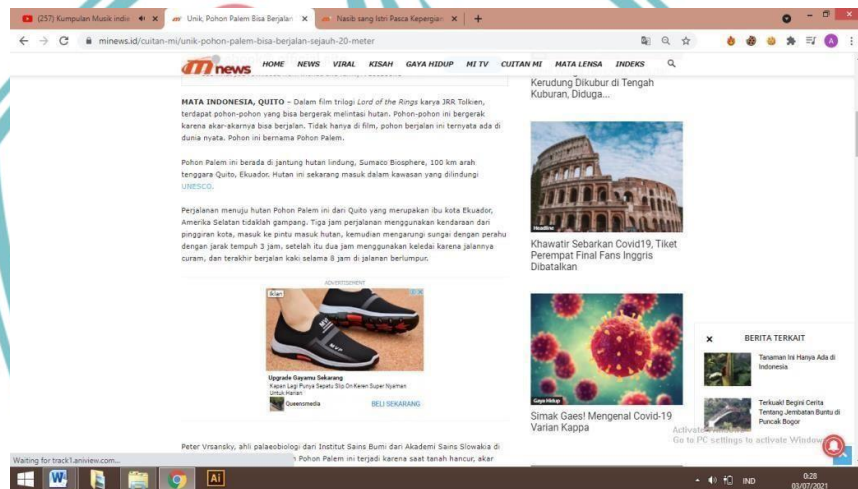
(257) Kumpulan Musik indie
Unik, Pohon Palem Bisa Berjalan
Nasib sang Istri Pasca Kepergian

minews.id/cuitan-mi/unik-pohon-palem-bisa-berjalan-sejauh-20-meter

mnews HOME NEWS VIRAL KISAH GAYA HIDUP MI TV CUITAN MI MATA LENSA INDEKS

MATA INDONESIA, QUITO – Dalam film trilogi Lord of the Rings karya JRR Tolkien, terdapat pohon-pohon yang bisa bergerak melintasi hutan. Pohon-pohon ini bergerak karena akar-akarnya bisa berjalan. Tidak hanya di film, pohon berjalan ini ternyata ada di dunia nyata. Pohon ini bernama Pohon Palem.

Pohon Palem ini berada di jantung hutan lindung, Sumaco Biosphere, 100 km arah tenggara Quito, Ekuador. Hutan ini sekarang masuk dalam kawasan yang dilindungi UNESCO.

Perjalanan menuju hutan Pohon Palem ini dari Quito yang merupakan ibu kota Ekuador, Amerika Selatan tidaklah gampang. Tiga jam perjalanan menggunakan kendaraan dari pinggiran kota, masuk ke pintu masuk hutan, kemudian mengarungi sungai dengan perahu dengan jarak tempuh 3 jam, setelah itu dua jam menggunakan keledai karena jalannya curam, dan terakhir berjalan kaki selama 8 jam di jalanan berlumpur.

ADVERTISEMENT
Upgrade Gayamu Sekarang
Kapan Lagi Punya Sepatu Slip On Keren Super Nyaman Untuk Harian
Queenomedia
BELI SEKARANG

Peter Vrsansky, ahli palaeobiologi dari Institut Sains Bumi dari Akademi Sains Slowakia di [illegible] Pohon Palem ini terjadi karena saat tanah hancur, akar

Kerudung Dikubur di Tengah Kuburan, Diduga...

Headline
Khawatir Sebarkan Covid19, Tiket Perempat Final Fans Inggris Dibatalkan

Gaya Hidup
Simak Gaes! Mengenal Covid-19 Varian Kappa

BERITA TERKAIT
Tanaman Ini Hanya Ada di Indonesia
Terkuak! Begini Cerita Tentang Jembatan Buntu di Puncak Bogor

Activate Windows
Go to PC settings to activate Windows.

Waiting for track1.aniview.com...

IND 0:28 03/07/2021